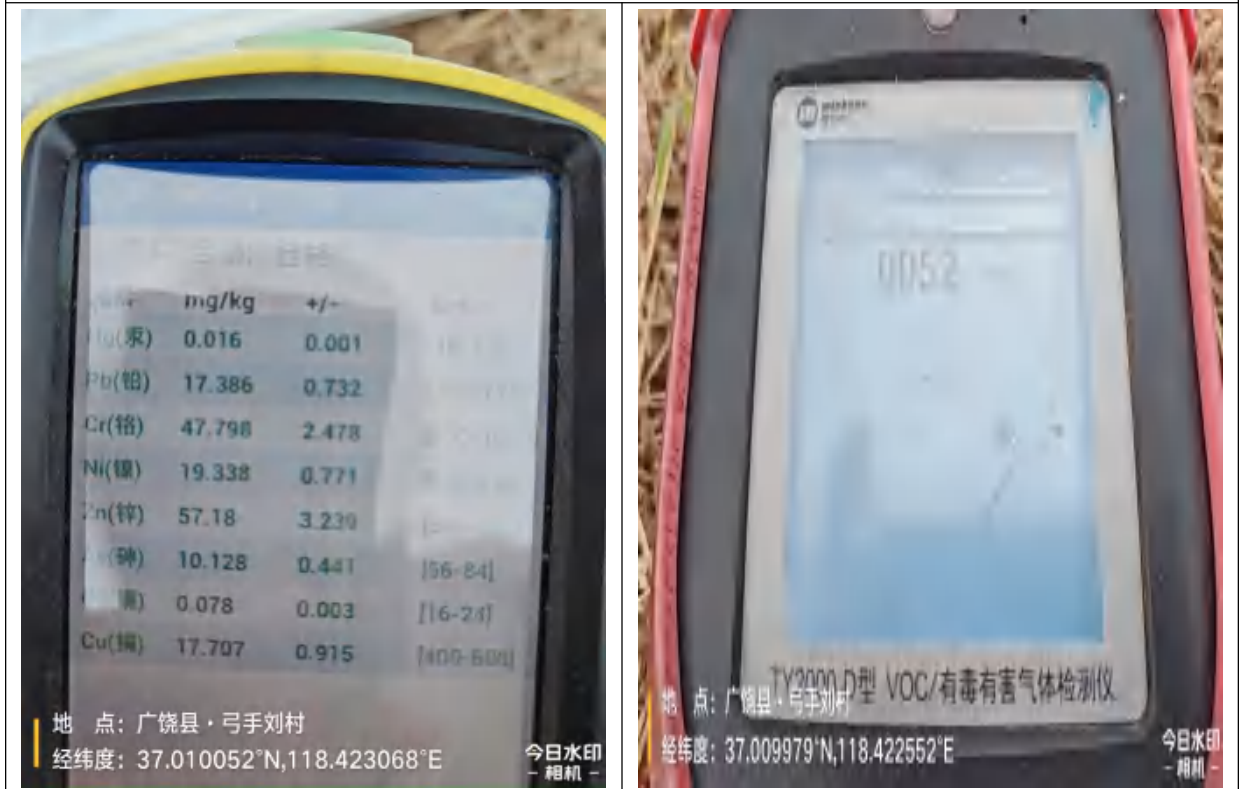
| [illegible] | mg/kg | +/- | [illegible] |
|---|---|---|---|
| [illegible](汞) | 0.016 | 0.001 | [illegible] |
| Pb(铅) | 17.386 | 0.732 | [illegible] |
| Cr(铬) | 47.798 | 2.478 | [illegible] |
| Ni(镍) | 19.338 | 0.771 | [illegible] |
| Zn(锌) | 57.18 | 3.239 | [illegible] |
| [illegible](砷) | 10.128 | 0.441 | [56-84] |
| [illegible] | 0.078 | 0.003 | [16-24] |
| Cu(铜) | 17.707 | 0.915 | [400-600] |

地 点：广饶县·弓手刘村
经纬度：37.010052°N,118.423068°E
今日水印
- 相机 -

0052

TY3000-D型 VOC/有毒有害气体检测仪

地 点：广饶县·弓手刘村
经纬度：37.009979°N,118.422552°E
今日水印
- 相机 -